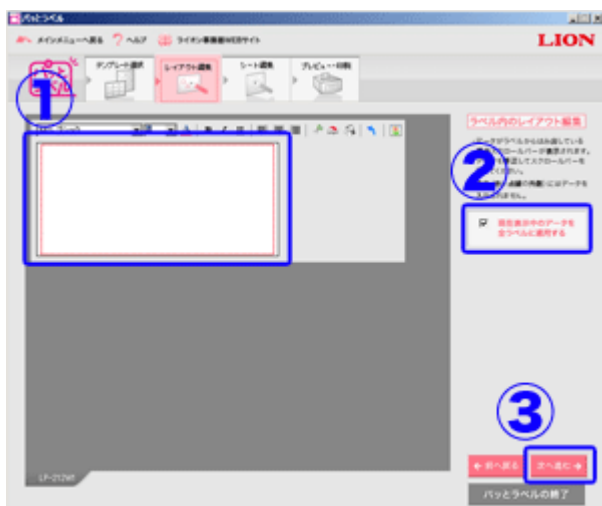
パッとラベル

メインメニューへ戻る ヘルプ ライオン事務器WEBサイト

LION

テンプレート選択 レイアウト編集 シート編集 プレビュー・印刷

1

ラベル内のレイアウト編集

2

現在表示中のデータを全ラベルに適用する

3

LP-212WT

前へ戻る 次へ進む

パッとラベルの終了